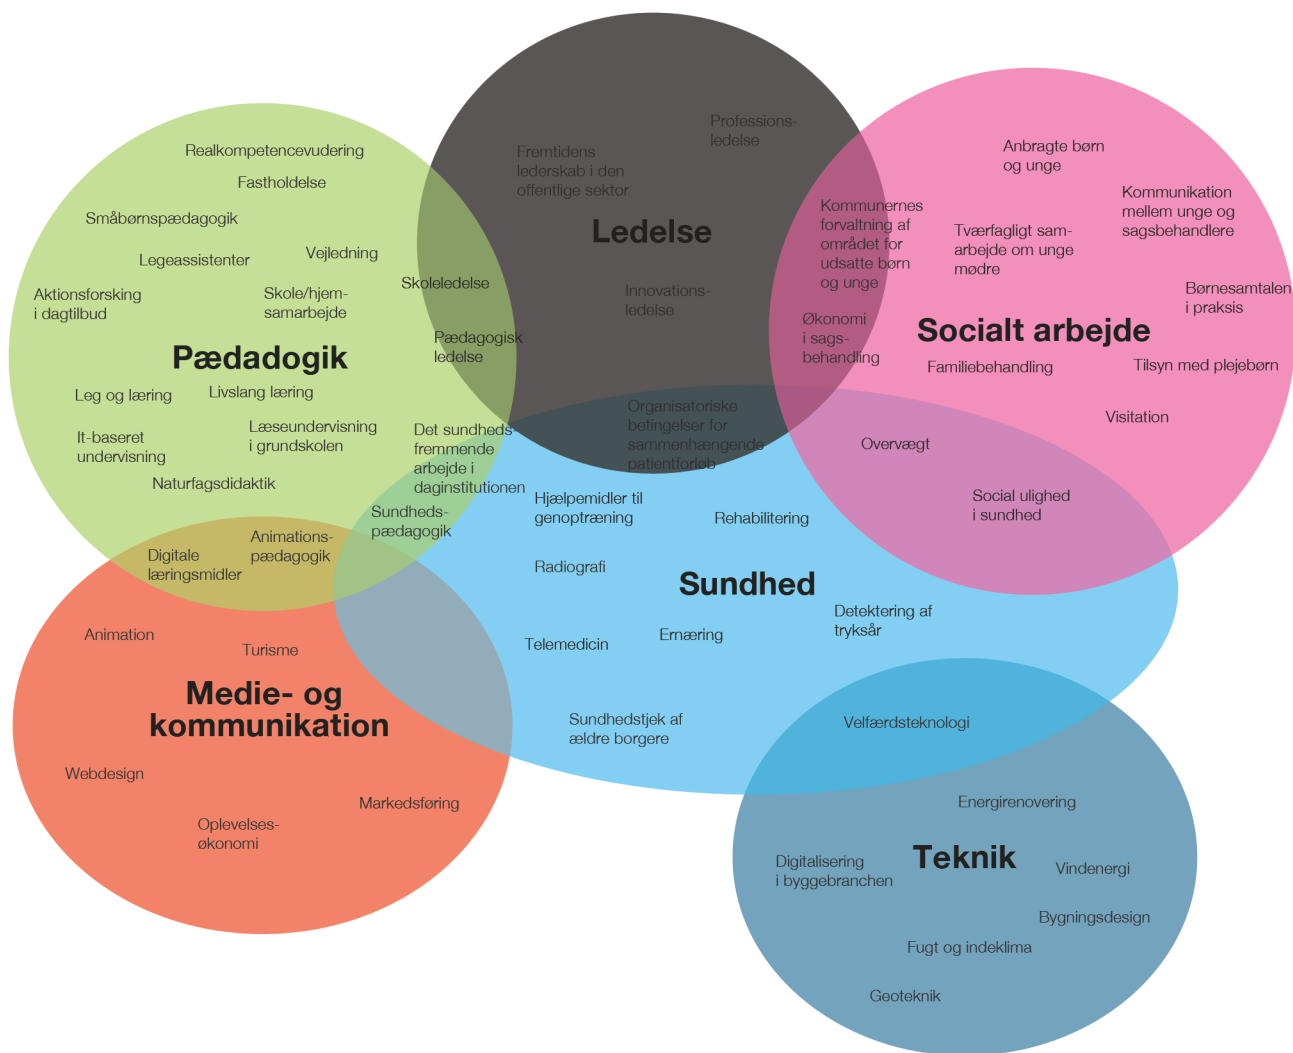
Ledelse

Professionsledelse

Fremtidens lederskab i den offentlige sektor

Innovationsledelse

Pædadogik

Realkompetencevudering

Fastholdelse

Småbørnspædagogik

Legeassistenter

Vejledning

Aktionsforsking i dagtilbud

Skole/hjemsamarbejde

Skoleledelse

Pædagogisk ledelse

Leg og læring

Livslang læring

It-baseret undervisning

Læseundervisning i grundskolen

Naturfagsdidaktik

Det sundhedsfremmende arbejde i daginstitutionen

Sundhedspædagogik

Digitale læringsmidler

Animationspædagogik

Socialt arbejde

Anbragte børn og unge

Kommunikation mellem unge og sagsbehandlere

Kommunernes forvaltning af området for udsatte børn og unge

Tværfagligt samarbejde om unge mødre

Børnesamtalen i praksis

Økonomi i sagsbehandling

Familiebehandling

Tilsyn med plejebørn

Visitation

Overvægt

Social ulighed i sundhed

Sundhed

Organisatoriske betingelser for sammenhængende patientforløb

Hjælpemidler til genoptræning

Rehabilitering

Radiografi

Detektering af tryksår

Telemedicin

Ernæring

Sundhedstjek af ældre borgere

Velfærdsteknologi

Medie- og kommunikation

Animation

Turisme

Webdesign

Markedsføring

Oplevelsesøkonomi

Teknik

Energirenovering

Digitalisering i byggebranchen

Vindenergi

Bygningsdesign

Fugt og indeklima

Geoteknik